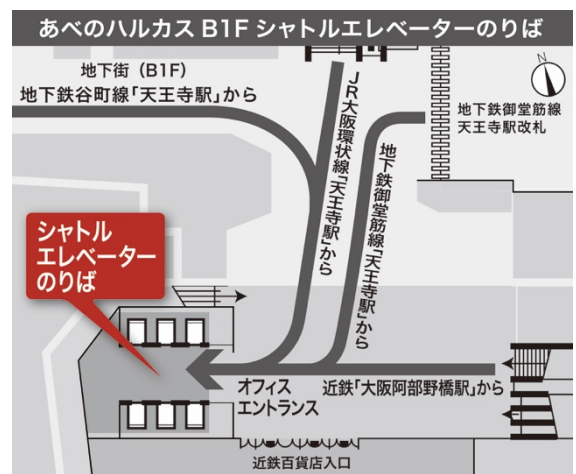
あべのハルカス B1F シャトルエレベーターのりば

地下街（B1F）
地下鉄谷町線「天王寺駅」から

JR大阪環状線「天王寺駅」から

地下鉄御堂筋線「天王寺駅」から

N

地下鉄御堂筋線
天王寺駅改札

シャトル
エレベーター
のりば

オフィス
エントランス

近鉄「大阪阿部野橋駅」から

近鉄百貨店入口